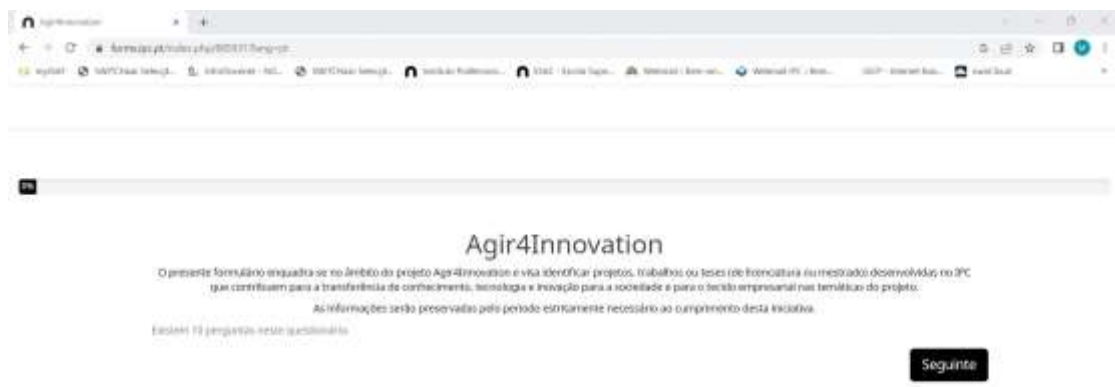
Agir4Innovation

formulario.ipc.pt/index.php/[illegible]?lang=pt

0%

Agir4Innovation

O presente formulário enquadra-se no âmbito do projeto Agir4Innovation e visa identificar projetos, trabalhos ou teses (de licenciatura ou mestrado) desenvolvidos no IPC que contribuam para a transferência de conhecimento, tecnologia e inovação para a sociedade e para o tecido empresarial nas temáticas do projeto.

As informações serão preservadas pelo período estritamente necessário ao cumprimento desta iniciativa.

Existem 10 perguntas neste questionário.

Seguinte